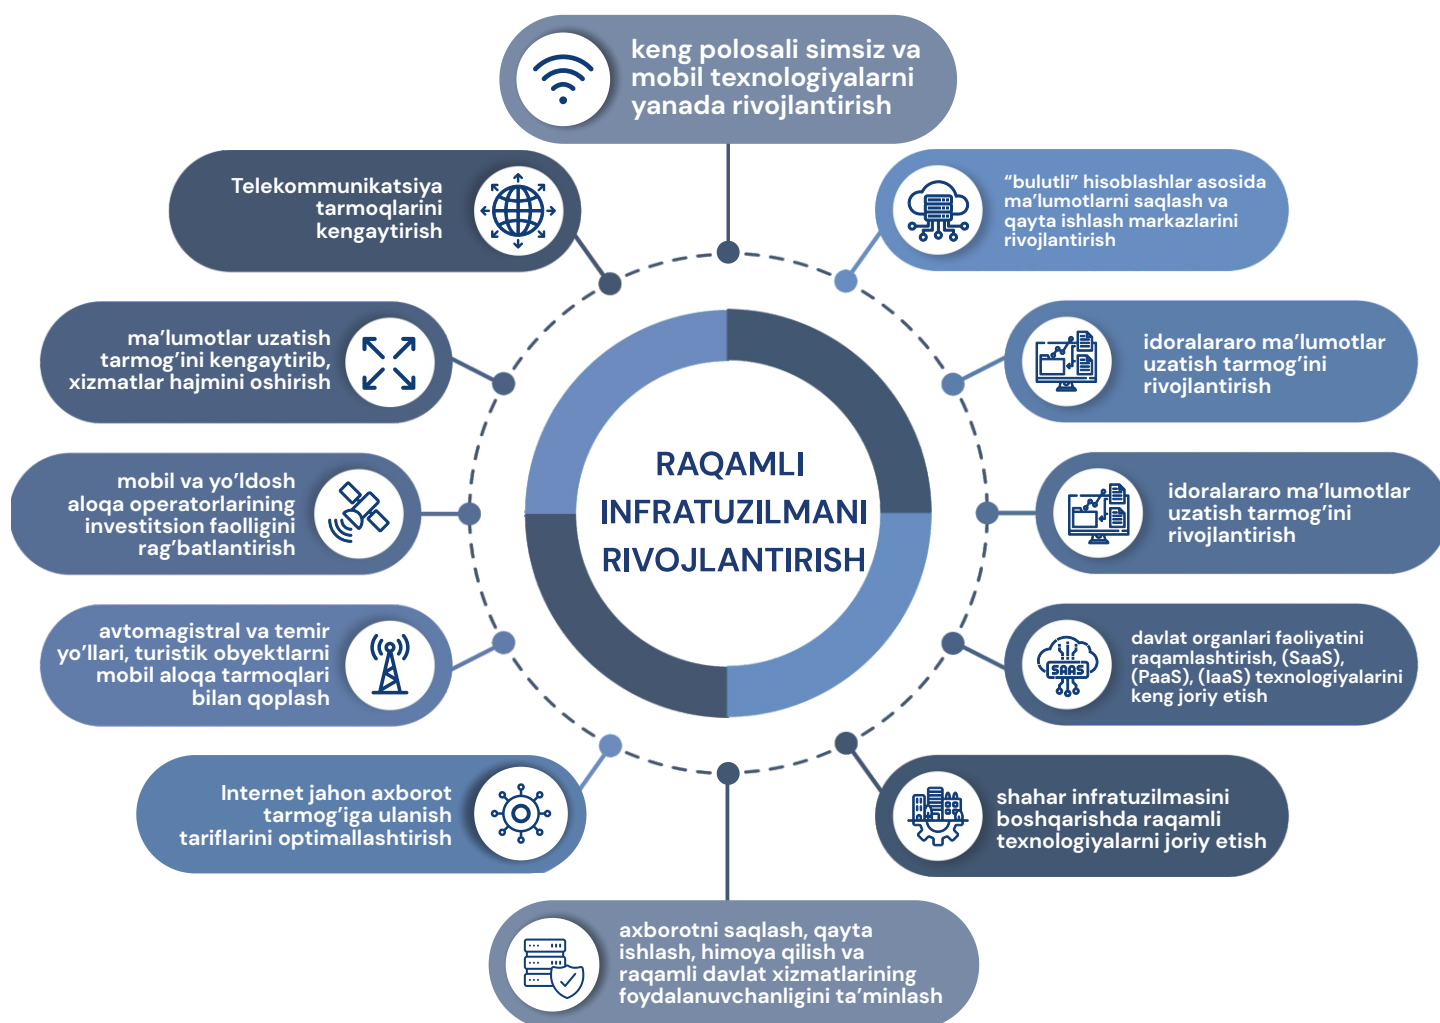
RAQAMLI INFRATUZILMANI RIVOJLANTIRISH

keng polosali simsiz va mobil texnologiyalarni yanada rivojlantirish

Telekommunikatsiya tarmoqlarini kengaytirish

"bulutli" hisoblashlar asosida ma'lumotlarni saqlash va qayta ishlash markazlarini rivojlantirish

ma'lumotlar uzatish tarmog'ini kengaytirib, xizmatlar hajmini oshirish

idoralararo ma'lumotlar uzatish tarmog'ini rivojlantirish

mobil va yo'ldosh aloqa operatorlarining investitsion faolligini rag'batlantirish

idoralararo ma'lumotlar uzatish tarmog'ini rivojlantirish

avtomagistral va temir yo'llari, turistik obyektlarni mobil aloqa tarmoqlari bilan qoplash

davlat organlari faoliyatini raqamlashtirish, (SaaS), (PaaS), (IaaS) texnologiyalarini keng joriy etish

SAAS

Internet jahon axborot tarmog'iga ulanish tariflarini optimallashtirish

shahar infratuzilmasini boshqarishda raqamli texnologiyalarni joriy etish

axborotni saqlash, qayta ishlash, himoya qilish va raqamli davlat xizmatlarining foydalanuvchanligini ta'minlash